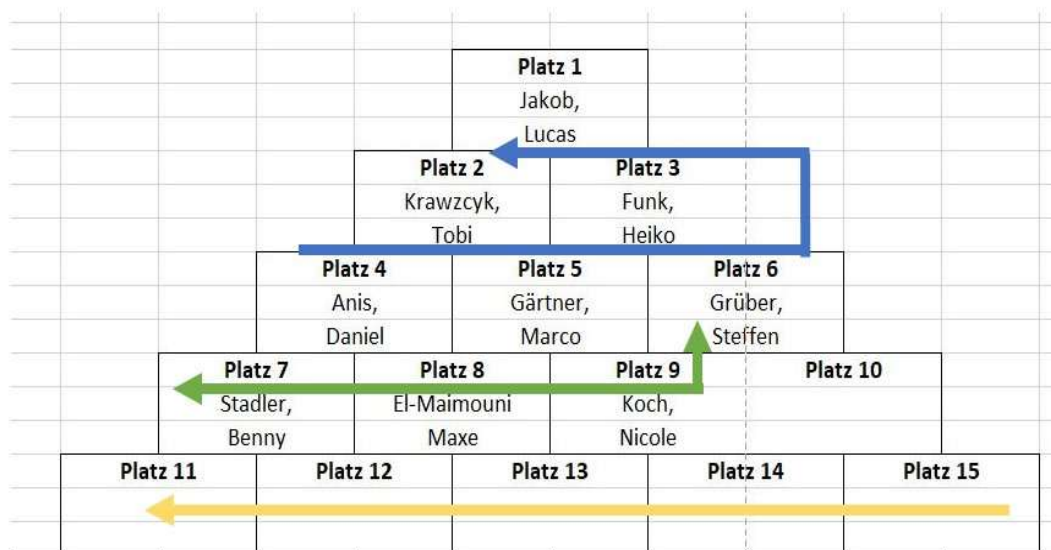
Platz 1
Jakob, Lucas

Platz 2
Krawzcyk, Tobi

Platz 3
Funk, Heiko

Platz 4
Anis, Daniel

Platz 5
Gärtner, Marco

Platz 6
Grüber, Steffen

Platz 7
Stadler, Benny

Platz 8
El-Maimouni Maxe

Platz 9
Koch, Nicole

Platz 10

Platz 11

Platz 12

Platz 13

Platz 14

Platz 15